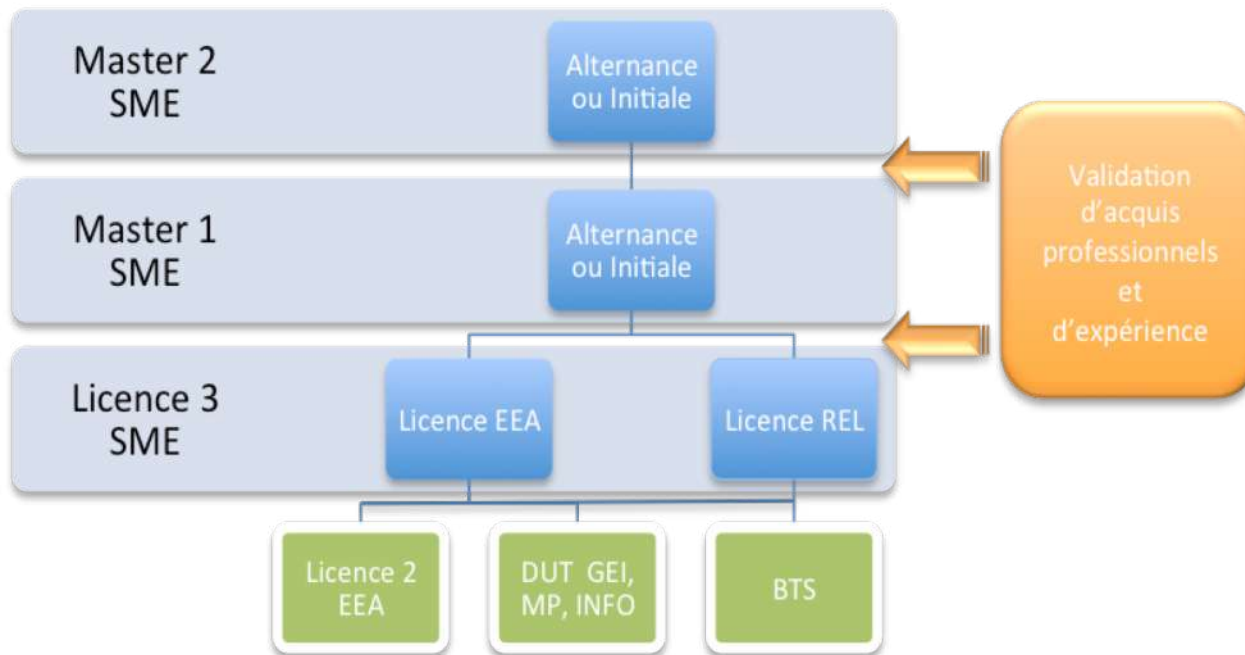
Master 2
SME

Alternance ou Initiale

Master 1
SME

Alternance ou Initiale

Licence 3
SME

Licence EEA

Licence REL

Validation d'acquis professionnels et d'expérience

Licence 2 EEA

DUT GEI, MP, INFO

BTS